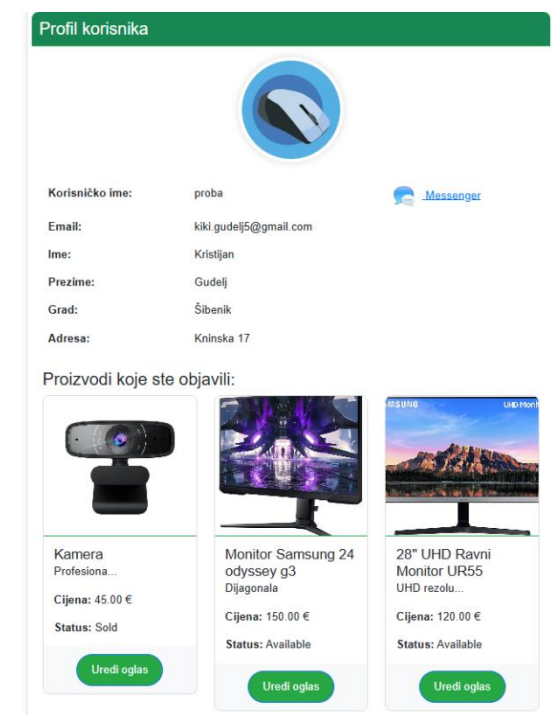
Profil korisnika

Korisničko ime: proba

Messenger

Email: kiki.gudelj5@gmail.com

Ime: Kristijan

Prezime: Gudelj

Grad: Šibenik

Adresa: Kninska 17

Proizvodi koje ste objavili:

Kamera
Profesiona...

Cijena: 45.00 €

Status: Sold

Uredi oglas

Monitor Samsung 24 odyssey g3
Dijagonala

Cijena: 150.00 €

Status: Available

Uredi oglas

SAMSUNG UHD Monit

28" UHD Ravni Monitor UR55
UHD rezolu...

Cijena: 120.00 €

Status: Available

Uredi oglas